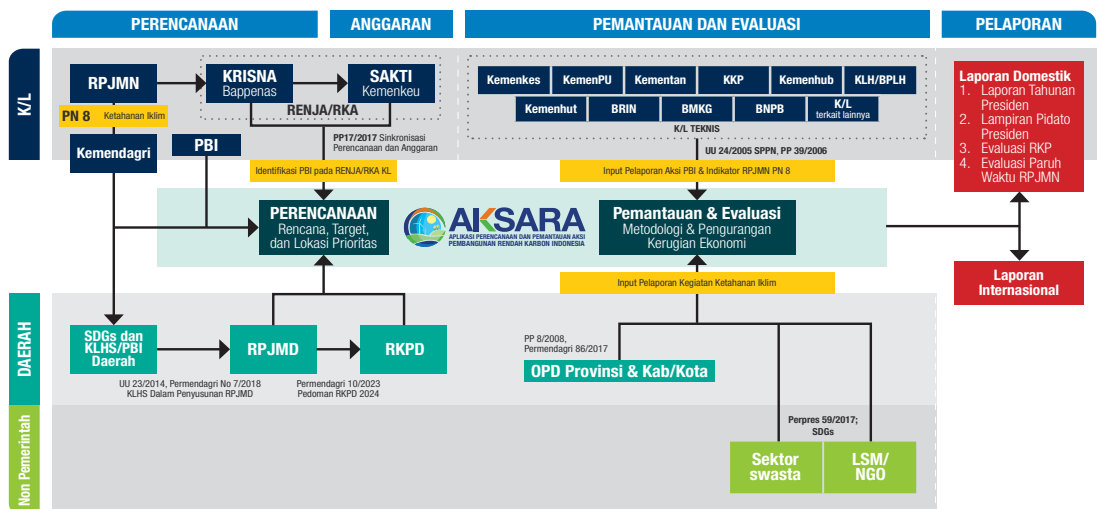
PERENCANAAN
ANGGARAN
PEMANTAUAN DAN EVALUASI
PELAPORAN

K/L

RPJMN
KRISNA
Bappenas
SAKTI
Kemenkeu
RENJA/RKA
PN 8 Ketahanan Iklim
Kemendagri
PBI
PP17/2017 Sinkronisasi Perencanaan dan Anggaran

Kemenkes
KemenPU
Kementan
KKP
Kemenhub
KLH/BPLH
Kemenhut
BRIN
BMKG
BNPB
K/L terkait lainnya
K/L TEKNIS
UU 24/2005 SPPN, PP 39/2006

Laporan Domestik
1. Laporan Tahunan Presiden
2. Lampiran Pidato Presiden
3. Evaluasi RKP
4. Evaluasi Paruh Waktu RPJMN

Identifikasi PBI pada RENJA/RKA KL
Input Pelaporan Aksi PBI & Indikator RPJMN PN 8

PERENCANAAN
Rencana, Target, dan Lokasi Prioritas
AKSARA
APLIKASI PERENCANAAN DAN PEMANTAUAN AKSI PEMBANGUNAN RENDAH KARBON INDONESIA
Pemantauan & Evaluasi
Metodologi & Pengurangan Kerugian Ekonomi

Laporan Internasional

Input Pelaporan Kegiatan Ketahanan Iklim

DAERAH

SDGs dan KLHS/PBI Daerah
RPJMD
RKPD
UU 23/2014, Permendagri No 7/2018 KLHS Dalam Penyusunan RPJMD
Permendagri 10/2023 Pedoman RKPD 2024
PP 8/2008, Permendagri 86/2017
OPD Provinsi & Kab/Kota

Non Pemerintah

Perpres 59/2017; SDGs
Sektor swasta
LSM/ NGO